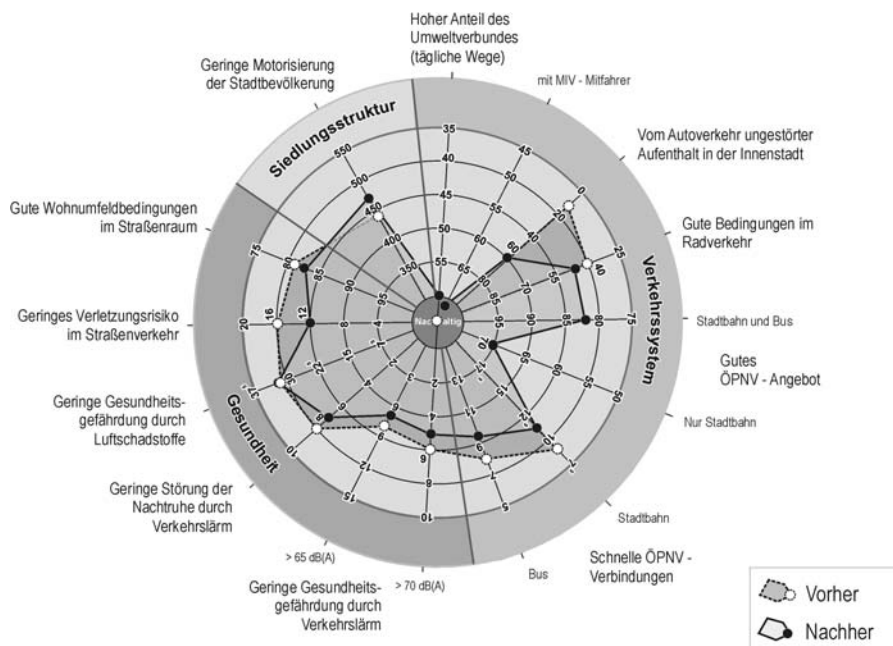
Hoher Anteil des Umweltverbundes (tägliche Wege)

mit MIV - Mitfahrer

Vom Autoverkehr ungestörter Aufenthalt in der Innenstadt

Gute Bedingungen im Radverkehr

Stadtbahn und Bus

Gutes ÖPNV - Angebot

Nur Stadtbahn

Stadtbahn

Schnelle ÖPNV - Verbindungen

Bus

> 70 dB(A)

Geringe Gesundheitsgefährdung durch Verkehrslärm

> 65 dB(A)

Geringe Störung der Nachtruhe durch Verkehrslärm

Geringe Gesundheitsgefährdung durch Luftschadstoffe

Geringes Verletzungsrisiko im Straßenverkehr

Gute Wohnumfeldbedingungen im Straßenraum

Geringe Motorisierung der Stadtbevölkerung

Siedlungsstruktur

Verkehrssystem

Gesundheit

Nachhaltig

35 40 45 50 55 60 65

550 500 450 400 350

45 50 55 60 65 70

0 20 40 60

25 40 55 70 85

75 80 85 90 95

75 50 25

16 12 8 4

20 30 37

10 9 8 7 6 5

15 12 9 6

10 8 6 4 2

Vorher

Nachher